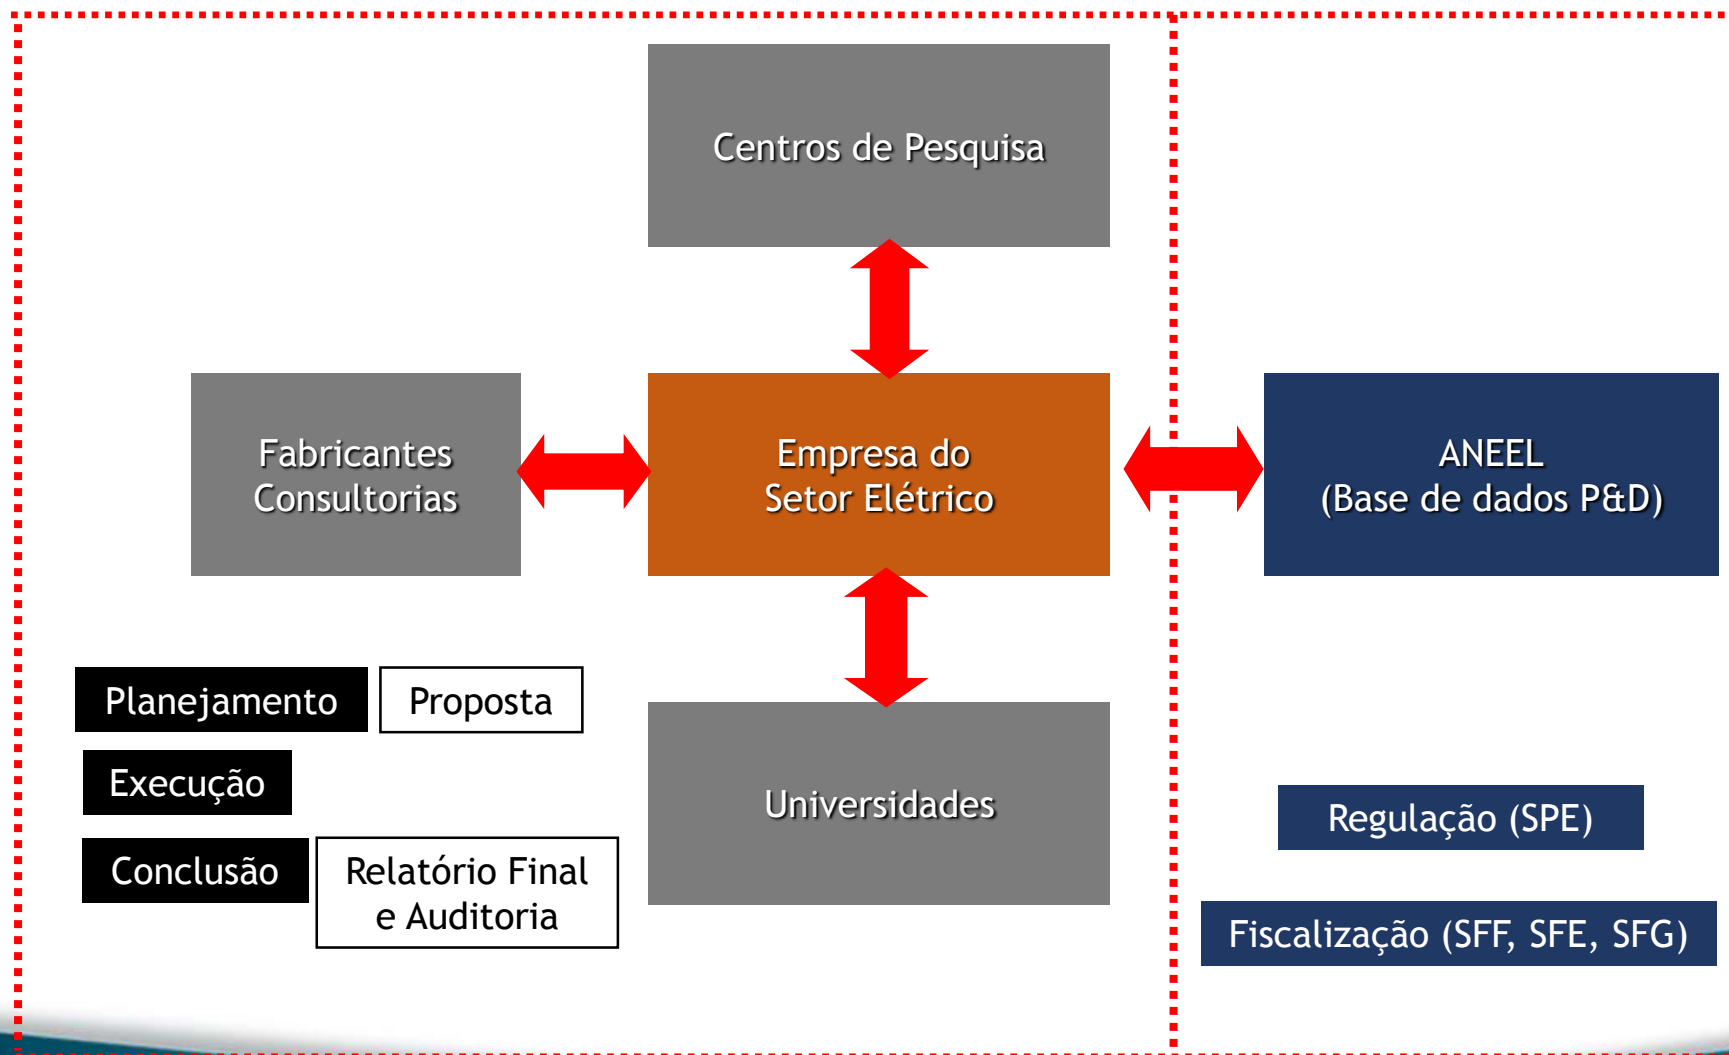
Centros de Pesquisa

Fabricantes
Consultorias

Empresa do
Setor Elétrico

ANEEL
(Base de dados P&D)

Planejamento

Proposta

Execução

Conclusão

Relatório Final
e Auditoria

Universidades

Regulação (SPE)

Fiscalização (SFF, SFE, SFG)